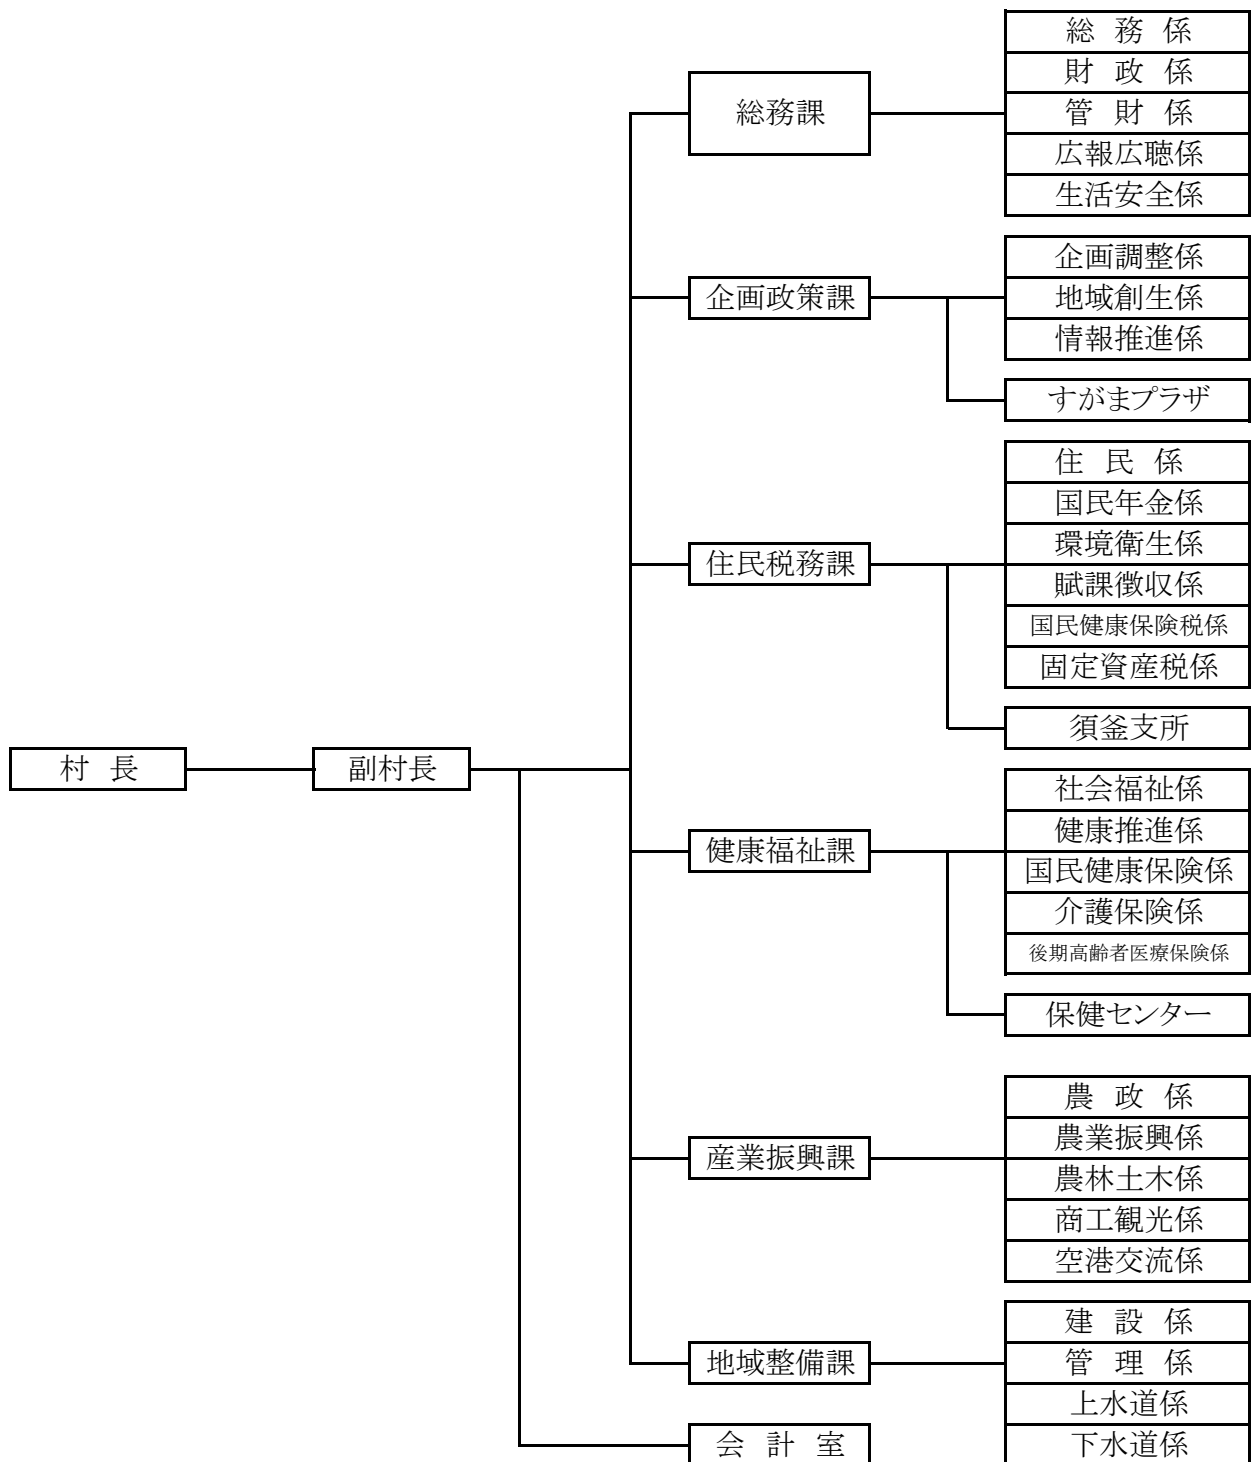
村 長
副村長
総務課
総 務 係
財 政 係
管 財 係
広報広聴係
生活安全係
企画政策課
企画調整係
地域創生係
情報推進係
すがまプラザ
住民税務課
住 民 係
国民年金係
環境衛生係
賦課徴収係
国民健康保険税係
固定資産税係
須釜支所
健康福祉課
社会福祉係
健康推進係
国民健康保険係
介護保険係
後期高齢者医療保険係
保健センター
産業振興課
農 政 係
農業振興係
農林土木係
商工観光係
空港交流係
地域整備課
建 設 係
管 理 係
上水道係
下水道係
会 計 室